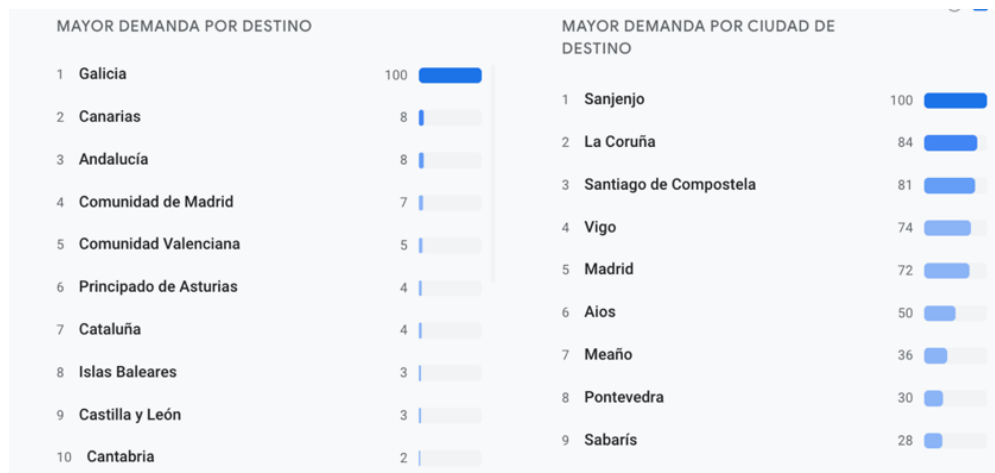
MAYOR DEMANDA POR DESTINO

| | | |
|---|---|---|
| 1 | Galicia | 100 |
| 2 | Canarias | 8 |
| 3 | Andalucía | 8 |
| 4 | Comunidad de Madrid | 7 |
| 5 | Comunidad Valenciana | 5 |
| 6 | Principado de Asturias | 4 |
| 7 | Cataluña | 4 |
| 8 | Islas Baleares | 3 |
| 9 | Castilla y León | 3 |
| 10 | Cantabria | 2 |

MAYOR DEMANDA POR CIUDAD DE DESTINO

| | | |
|---|---|---|
| 1 | Sanjenjo | 100 |
| 2 | La Coruña | 84 |
| 3 | Santiago de Compostela | 81 |
| 4 | Vigo | 74 |
| 5 | Madrid | 72 |
| 6 | Aios | 50 |
| 7 | Meaño | 36 |
| 8 | Pontevedra | 30 |
| 9 | Sabarís | 28 |